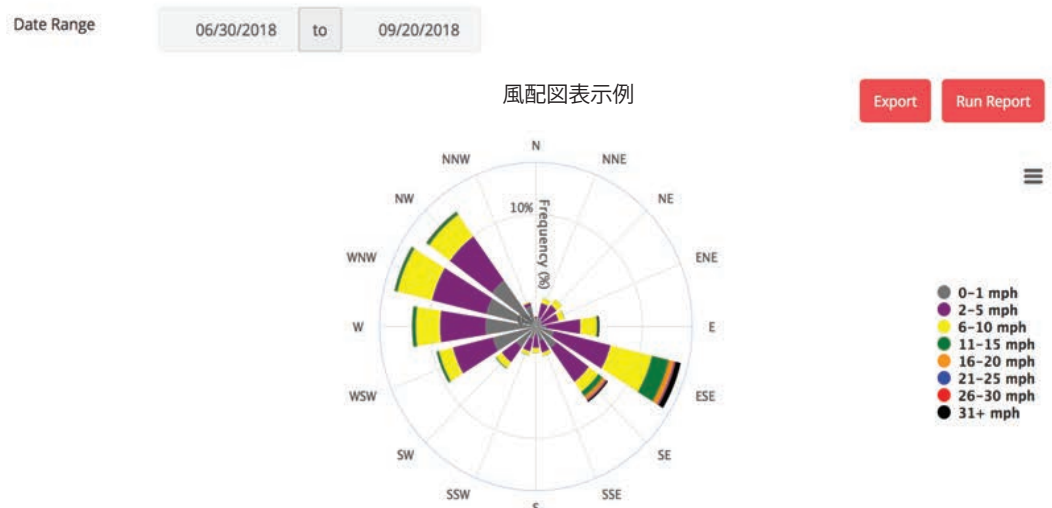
Date Range 06/30/2018 to 09/20/2018

風配図表示例

Export Run Report

N
NNE
NE
ENE
E
ESE
SE
SSE
S
SSW
SW
WSW
W
WNW
NW
NNW

10%

Frequency (%)

0-1 mph
2-5 mph
6-10 mph
11-15 mph
16-20 mph
21-25 mph
26-30 mph
31+ mph